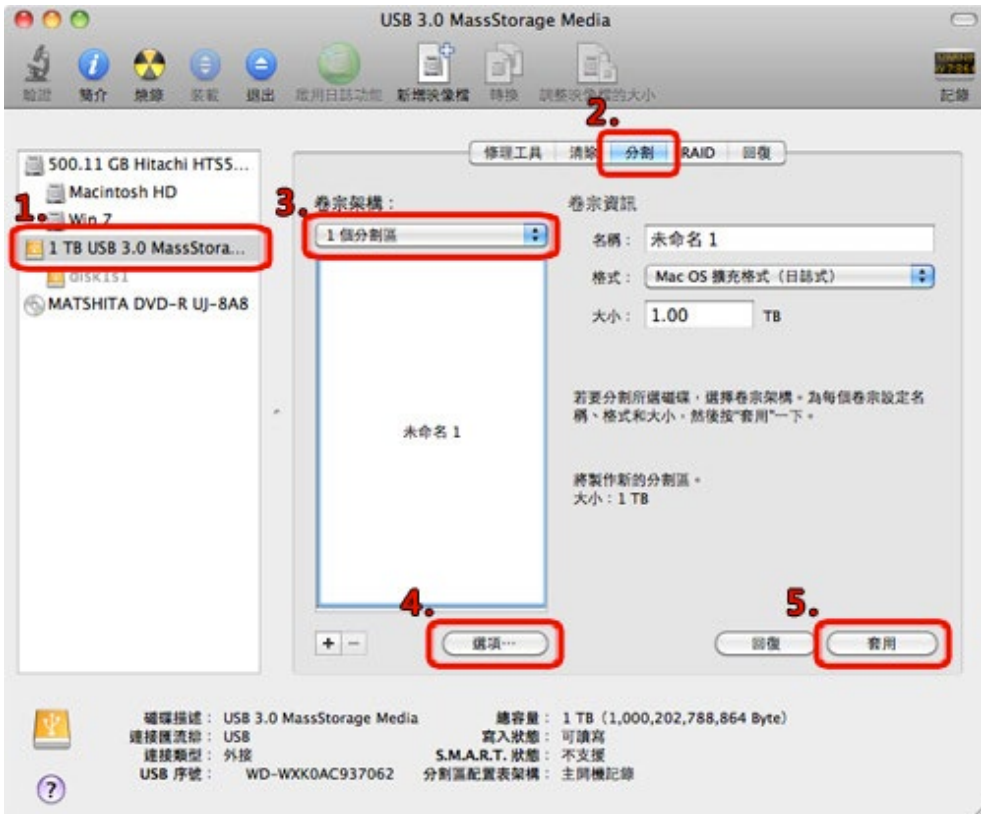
USB 3.0 MassStorage Media

驗證 簡介 燒錄 裝載 退出 啟用日誌功能 新增映像檔 轉換 調整映像檔的大小 記錄

2.

修理工具 清除 分割 RAID 回復

500.11 GB Hitachi HTS5...
Macintosh HD
1.
Win 7
1 TB USB 3.0 MassStora...
disk1s1
MATSHITA DVD-R UJ-8A8

3. 卷宗架構：
1 個分割區

卷宗資訊
名稱： 未命名 1
格式： Mac OS 擴充格式（日誌式）
大小： 1.00 TB

未命名 1

若要分割所選磁碟，選擇卷宗架構。為每個卷宗設定名稱、格式和大小，然後按"套用"一下。

將製作新的分割區。
大小：1 TB

4.
5.

+ −
選項⋯
回復
套用

磁碟描述： USB 3.0 MassStorage Media
連接匯流排： USB
連接類型： 外接
USB 序號： WD-WXK0AC937062

總容量： 1 TB (1,000,202,788,864 Byte)
寫入狀態： 可讀寫
S.M.A.R.T. 狀態： 不支援
分割區配置表架構： 主開機記錄

?